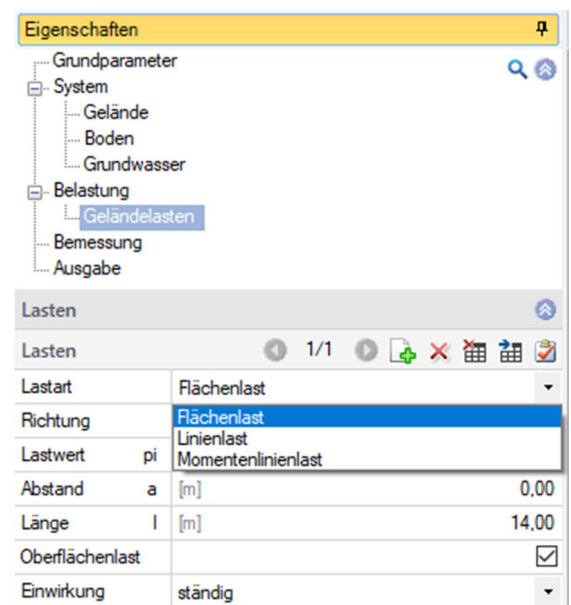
Eigenschaften

Grundparameter
System
Gelände
Boden
Grundwasser
Belastung
Geländelasten
Bemessung
Ausgabe

Lasten

Lasten 1/1

| | | |
|---|---|---|
| Lastart | Flächenlast | |
| Richtung | Flächenlast | |
| Lastwert pi | Linienlast | |
| | Momentenlinienlast | |
| Abstand a | [m] | 0,00 |
| Länge l | [m] | 14,00 |
| Oberflächenlast | | ☑ |
| Einwirkung | ständig | |